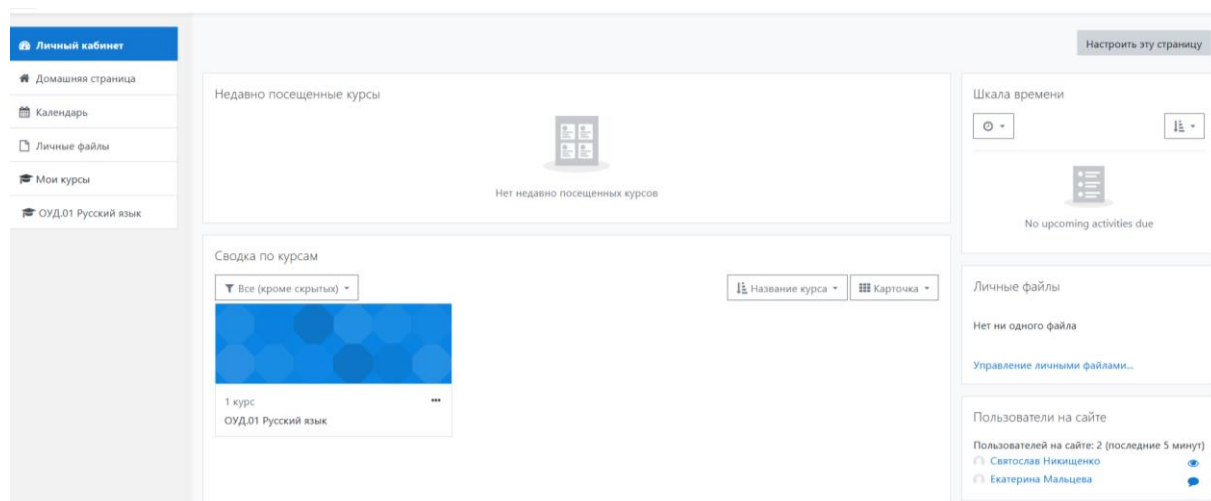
Личный кабинет
Домашняя страница
Календарь
Личные файлы
Мои курсы
ОУД.01 Русский язык

Настроить эту страницу

Недавно посещенные курсы

Нет недавно посещенных курсов

Шкала времени

No upcoming activities due

Сводка по курсам

Все (кроме скрытых)

Название курса

Карточка

1 курс
ОУД.01 Русский язык

Личные файлы

Нет ни одного файла

Управление личными файлами...

Пользователи на сайте

Пользователей на сайте: 2 (последние 5 минут)
Святослав Никищенко
Екатерина Мальцева